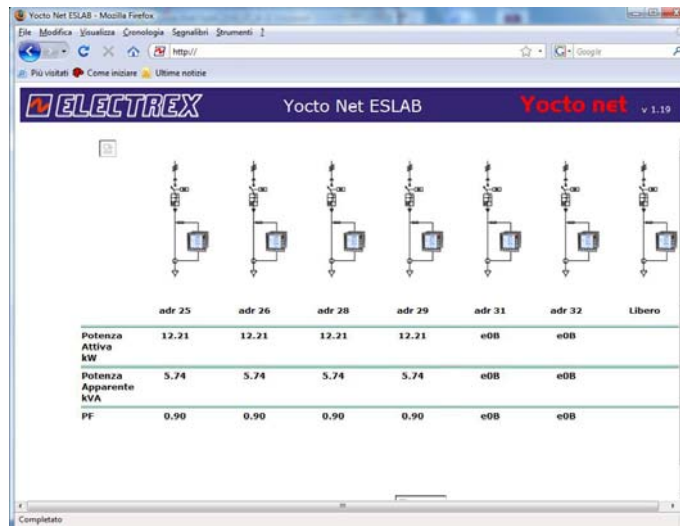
Yocto Net ESLAB - Mozilla Firefox

File Modifica Visualizza Cronologia Segnalibri Strumenti ?

http://

Google

Più visitati Come iniziare Ultime notizie

ELECTREX

Yocto Net ESLAB

Yocto net v 1.19

| | adr 25 | adr 26 | adr 28 | adr 29 | adr 31 | adr 32 | Libero |
|---|---|---|---|---|---|---|---|
| Potenza Attiva kW | 12.21 | 12.21 | 12.21 | 12.21 | e0B | e0B | |
| Potenza Apparente kVA | 5.74 | 5.74 | 5.74 | 5.74 | e0B | e0B | |
| PF | 0.90 | 0.90 | 0.90 | 0.90 | e0B | e0B | |

Completato